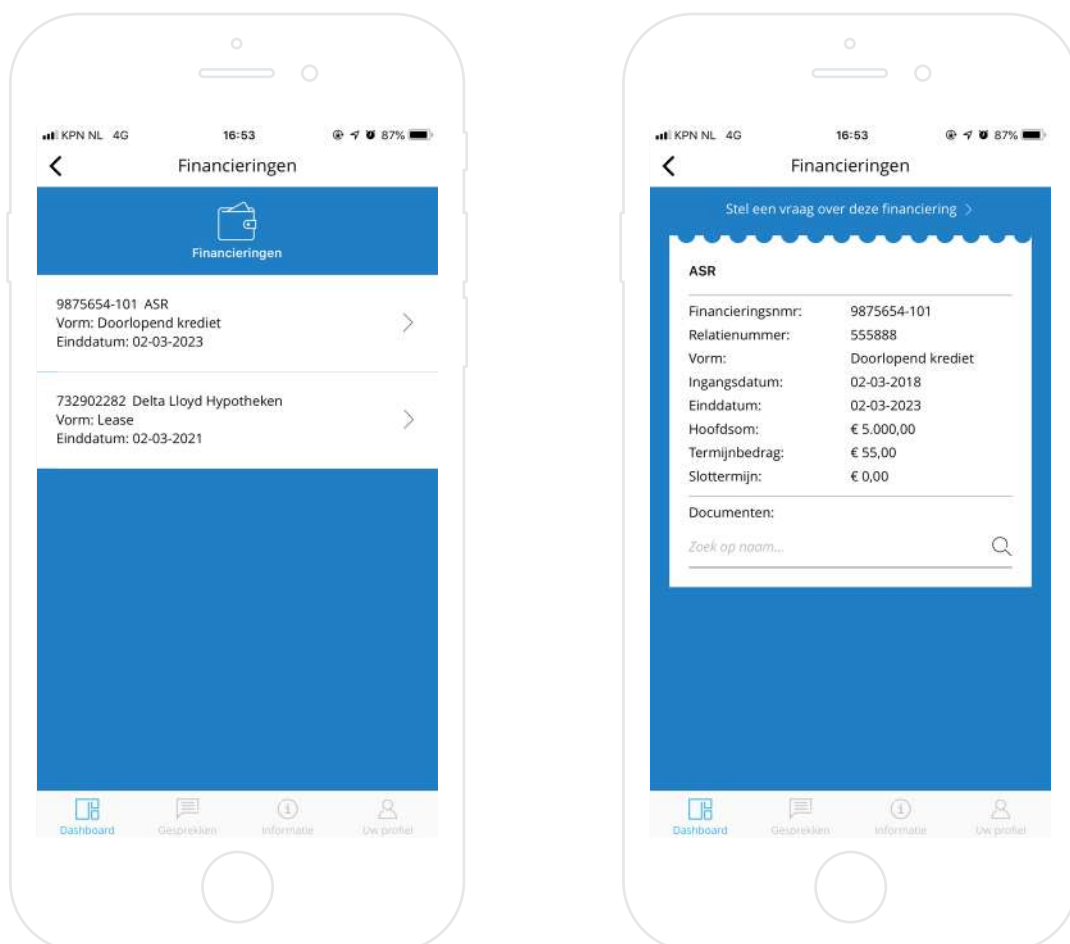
KPN NL 4G 16:53 87%

Financieringen

Financieringen

9875654-101 ASR
Vorm: Doorlopend krediet
Einddatum: 02-03-2023

732902282 Delta Lloyd Hypotheken
Vorm: Lease
Einddatum: 02-03-2021

Dashboard Gesprekken Informatie Uw profiel

KPN NL 4G 16:53 87%

Financieringen

Stel een vraag over deze financiering >

ASR

| | |
|---|---|
| Financieringsnmr: | 9875654-101 |
| Relatienummer: | 555888 |
| Vorm: | Doorlopend krediet |
| Ingangsdatum: | 02-03-2018 |
| Einddatum: | 02-03-2023 |
| Hoofdsom: | € 5.000,00 |
| Termijnbedrag: | € 55,00 |
| Slottermijn: | € 0,00 |

Documenten:

Zoek op naam...

Dashboard Gesprekken Informatie Uw profiel